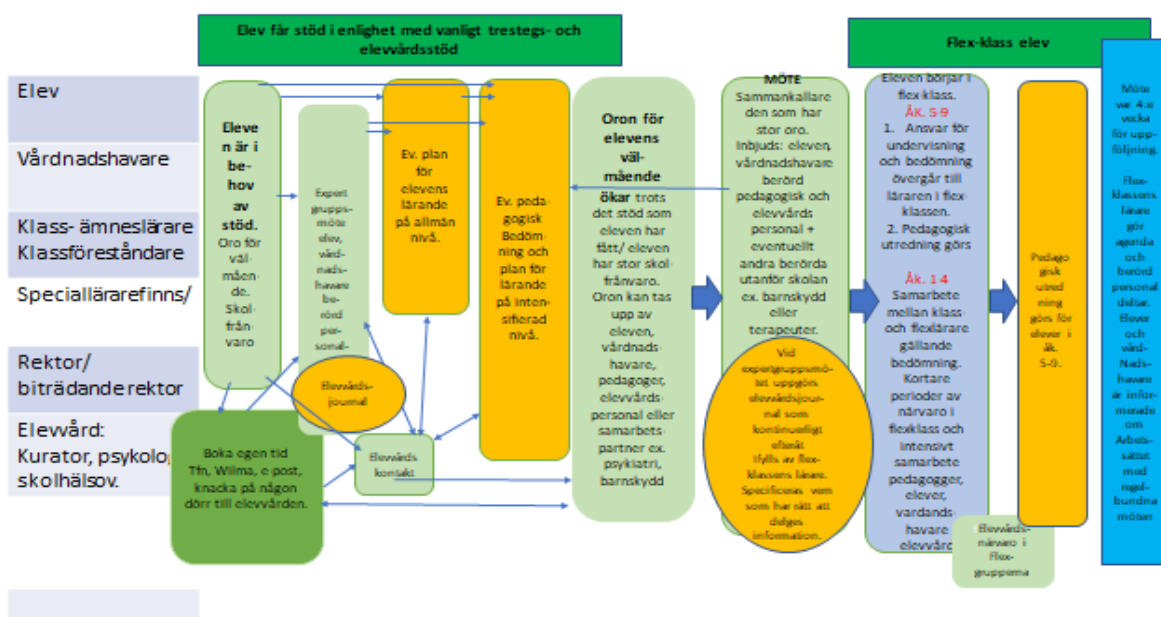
Elev får stöd i enlighet med vanligt trestegs- och elevvårdsstöd

Flex-klass elev

Elev

Vårdnadshavare

Klass- ämneslärare Klassföreståndare

Speciallärarefinns/

Rektor/ biträdande rektor

Elevvård: Kurator, psykolog, skolhälsov.

Eleven är i behov av stöd. Oro för välmående. Skolfrånvaro

Expertgruppsmöte elev, vårdnadshavare berörd personal-

Elevvårdsjournal

Ev. plan för elevens lärande på allmän nivå.

Ev. pedagogisk Bedömning och plan för lärande på intensifierad nivå.

Oron för elevens välmående ökar trots det stöd som eleven har fått/ eleven har stor skolfrånvaro. Oron kan tas upp av eleven, vårdnadshavare, pedagoger, elevvårdspersonal eller samarbetspartner ex. psykiatri, barnskydd

MÖTE Sammankallare den som har stor oro. Inbjuds: eleven, vårdnadshavare berörd pedagogisk och elevvårds personal + eventuellt andra berörda utanför skolan ex. barnskydd eller terapeuter.

Vid expertgruppsmötet uppgörs elevvårdsjournal som kontinuerligt ifylls av flexklassens lärare. Specificeras vem som har rätt att delges information.

Eleven börjar i flex klass.
Åk. 5-9
1. Ansvar för undervisning och bedömning övergår till läraren i flexklassen.
2. Pedagogisk utredning görs

Åk. 1-4
Samarbete mellan klass och flexlärare gällande bedömning. Kortare perioder av närvaro i flexklass och intensivt samarbete pedagogger, elever, vardandshavare elevvård

Pedagogisk utredning görs för elever i åk. 5-9.

Elevvårdsnärvaro i Flexgrupperna

Möte var 4:e vecka för uppföljning.

Flexklassens lärare gör agenda och berörd personal deltar. Elever och vård-Nadshavare är informerade om Arbetssättet med regelbundna möten

Boka egen tid Tfn, Wilma, e-post, knacka på någon dörr till elevvården.

Elevvårdskontakt